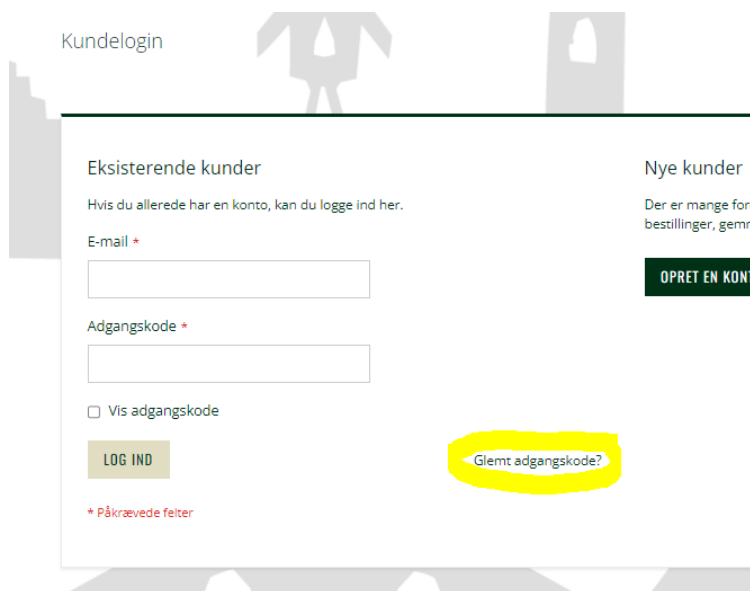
Kundelogin

Eksisterende kunder

Hvis du allerede har en konto, kan du logge ind her.

E-mail *

Adgangskode *

Vis adgangskode

LOG IND

Glemt adgangskode?

* Påkrævede felter

Nye kunder

Der er mange for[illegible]
bestillinger, gem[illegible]

OPRET EN KON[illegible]